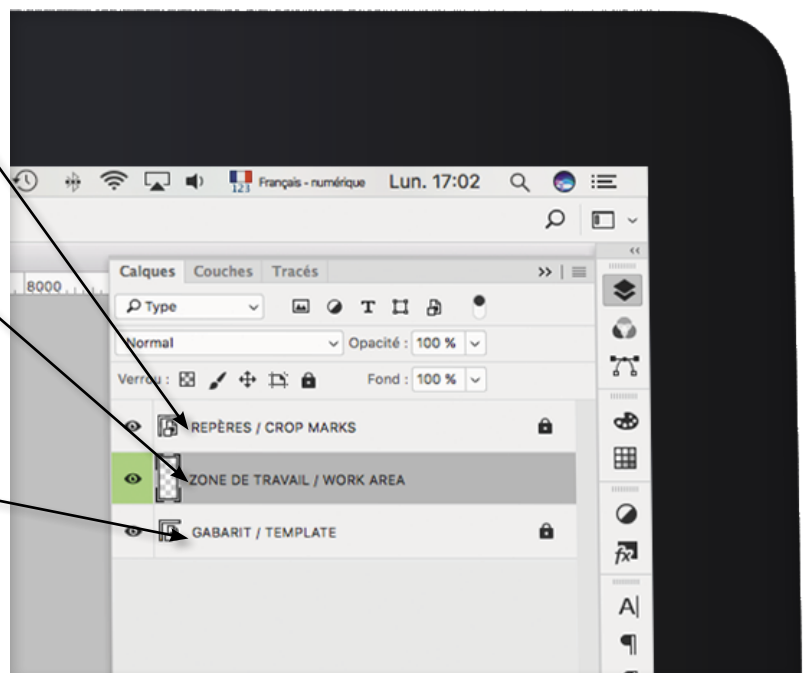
123 Français - numérique Lun. 17:02

8000

Calques Couches Tracés

Type

Normal Opacité : 100 %

Verrou : Fond : 100 %

REPÈRES / CROP MARKS

ZONE DE TRAVAIL / WORK AREA

GABARIT / TEMPLATE

fx

A|

¶